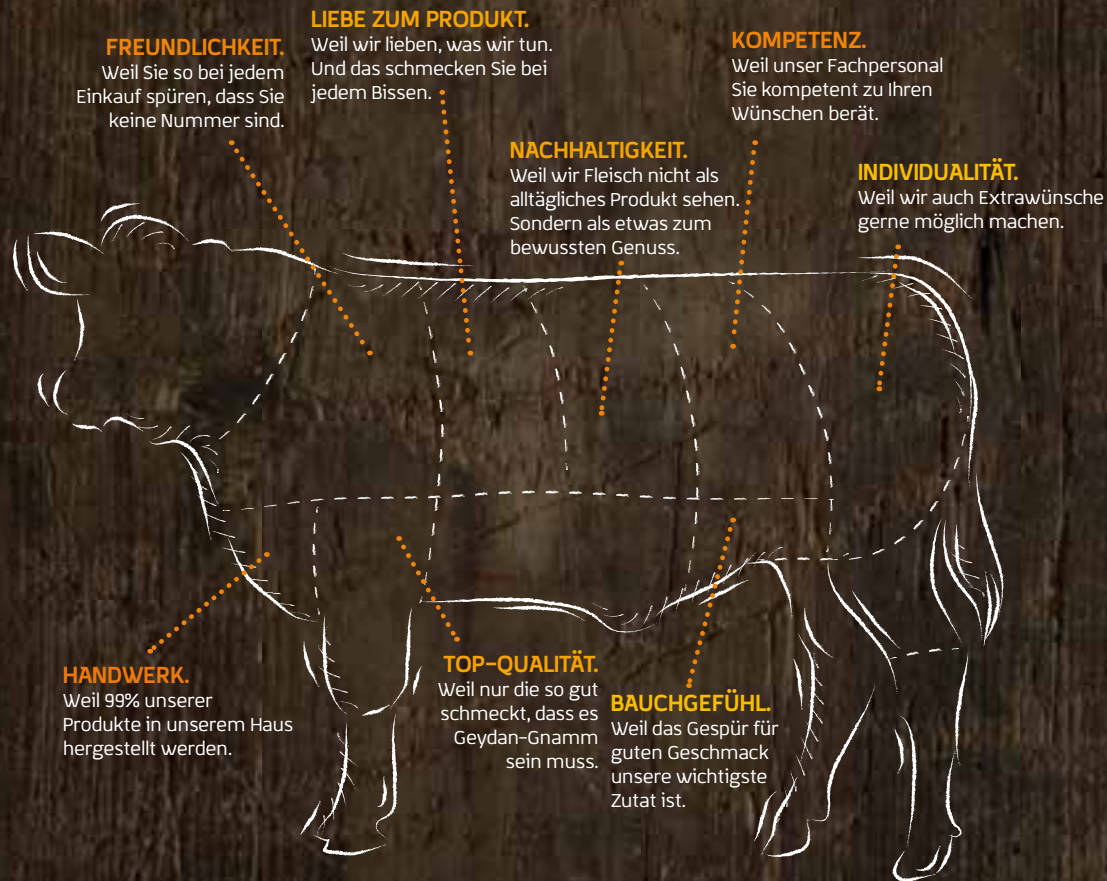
FREUNDLICHKEIT.
Weil Sie so bei jedem Einkauf spüren, dass Sie keine Nummer sind.

LIEBE ZUM PRODUKT.
Weil wir lieben, was wir tun. Und das schmecken Sie bei jedem Bissen.

NACHHALTIGKEIT.
Weil wir Fleisch nicht als alltägliches Produkt sehen. Sondern als etwas zum bewussten Genuss.

KOMPETENZ.
Weil unser Fachpersonal Sie kompetent zu Ihren Wünschen berät.

INDIVIDUALITÄT.
Weil wir auch Extrawünsche gerne möglich machen.

HANDWERK.
Weil 99% unserer Produkte in unserem Haus hergestellt werden.

TOP-QUALITÄT.
Weil nur die so gut schmeckt, dass es Geydan-Gnamm sein muss.

BAUCHGEFÜHL.
Weil das Gespür für guten Geschmack unsere wichtigste Zutat ist.